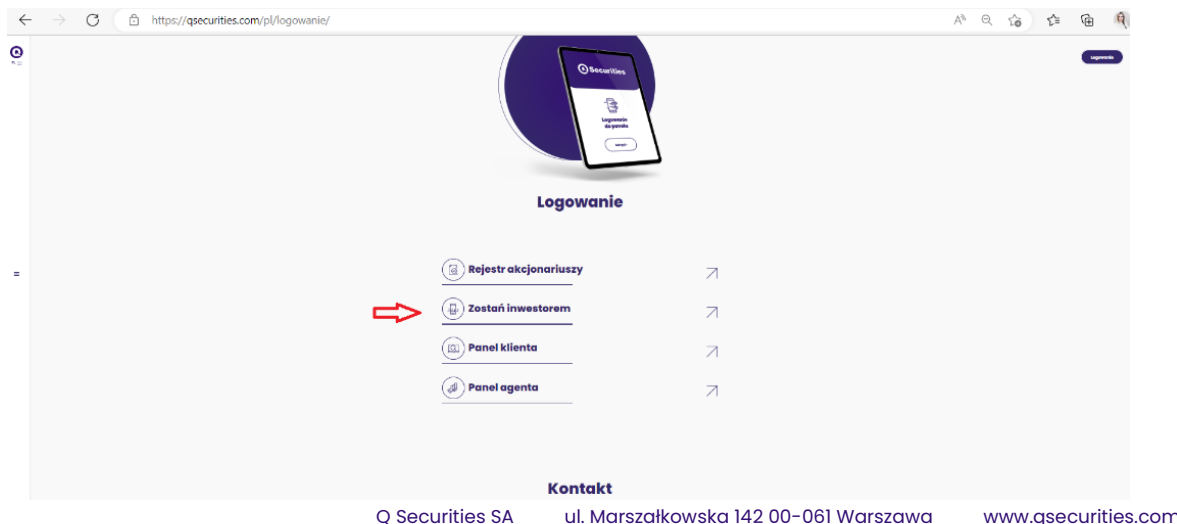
https://qsecurities.com/pl/logowanie/

Logowanie

Securities

Logowanie do panelu

Logowanie

Rejestr akcjonariuszy

Zostań inwestorem

Panel klienta

Panel agenta

Kontakt

Q Securities SA ul. Marszałkowska 142 00-061 Warszawa www.qsecurities.com